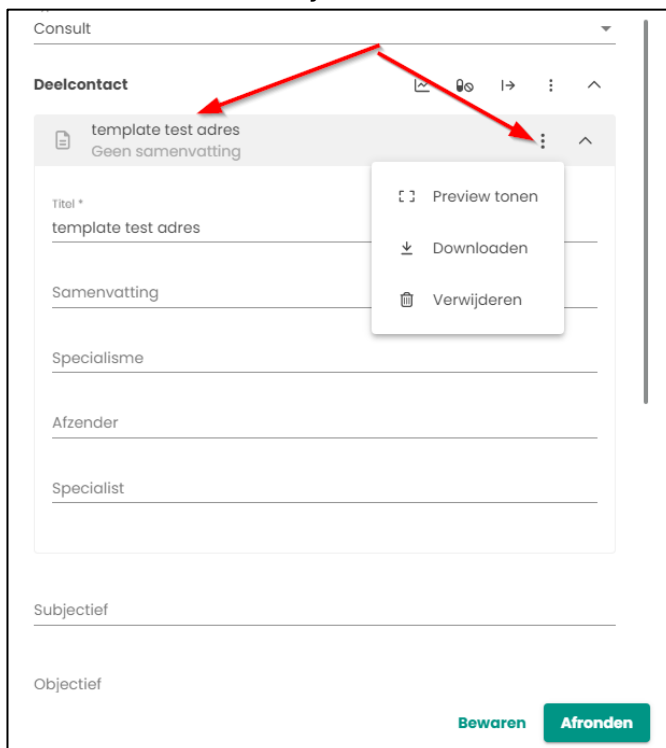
Consult

Deelcontact

template test adres
Geen samenvatting

Preview tonen

Downloaden

Verwijderen

Titel *
template test adres

Samenvatting

Specialisme

Afzender

Specialist

Subjectief

Objectief

Bewaren

Afronden